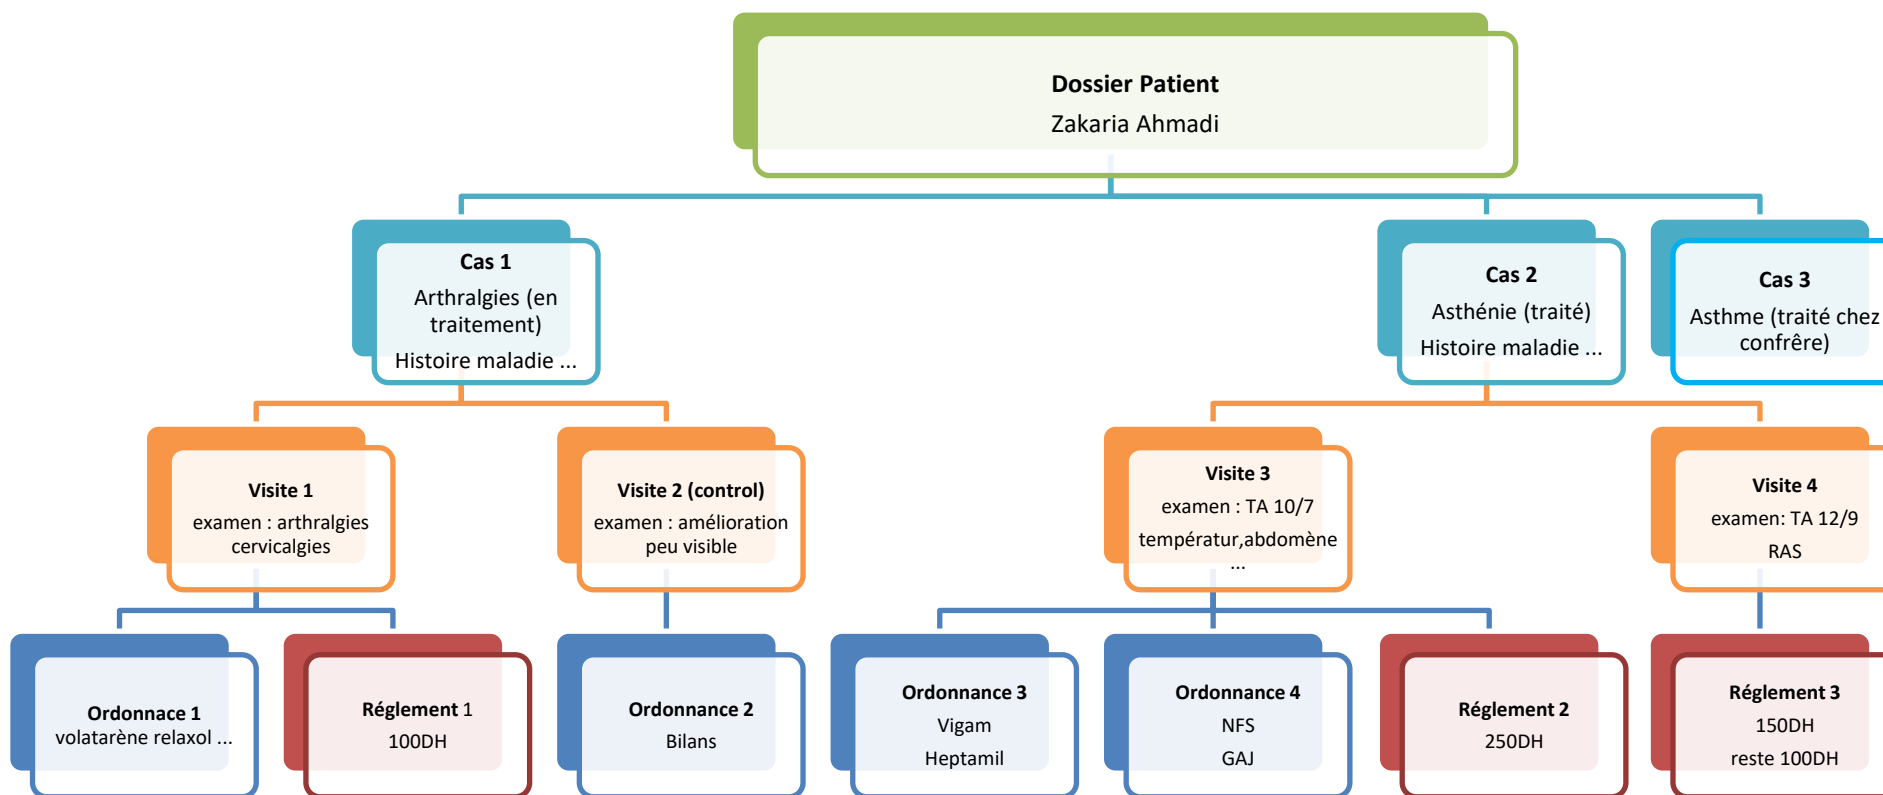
Dossier Patient
Zakaria Ahmadi

Cas 1
Arthralgies (en traitement)
Histoire maladie ...

Cas 2
Asthénie (traité)
Histoire maladie ...

Cas 3
Asthme (traité chez confrêre)

Visite 1
examen : arthralgies cervicalgies

Visite 2 (control)
examen : amélioration peu visible

Visite 3
examen : TA 10/7
températur,abdomène
...

Visite 4
examen: TA 12/9
RAS

Ordonnace 1
volatarène relaxol ...

Réglement 1
100DH

Ordonnance 2
Bilans

Ordonnance 3
Vigam
Heptamil

Ordonnance 4
NFS
GAJ

Réglement 2
250DH

Réglement 3
150DH
reste 100DH